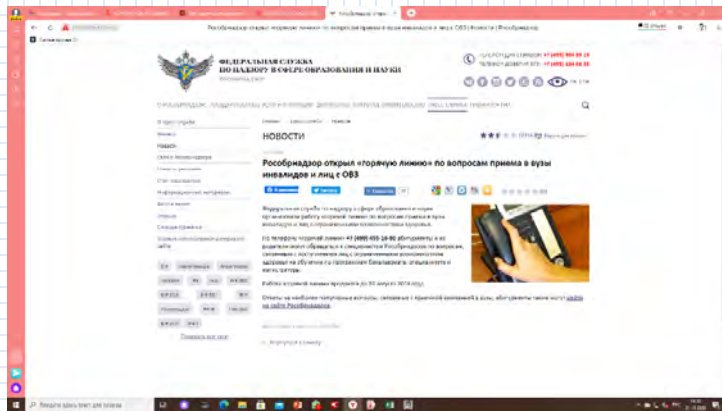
Рособрнадзор открыл «горячую линию» по вопросам приема в вузы инвалидов и лиц с ОВЗ | Новости | Рособрнадзор

ФЕДЕРАЛЬНАЯ СЛУЖБА ПО НАДЗОРУ В СФЕРЕ ОБРАЗОВАНИЯ И НАУКИ

НОВОСТИ

Рособрнадзор открыл «горячую линию» по вопросам приема в вузы инвалидов и лиц с ОВЗ

Новости

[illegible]

Введите здесь текст для поиска